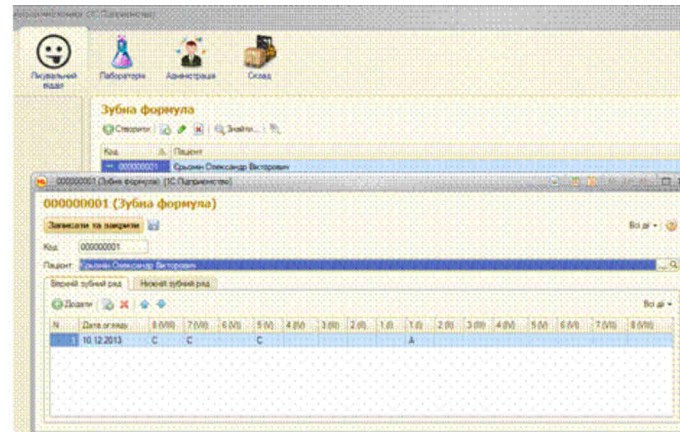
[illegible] (1С:Підприємство)

Лікувальний відділ
Лабораторія
Адміністрація
Склад

Зубна формула
Створити
Знайти...
Код
Пацієнт
000000001
Єрьомін Олександр Вікторович

000000001 (Зубна формула) (1С:Підприємство)

000000001 (Зубна формула)
Записати та закрити
Всі дії
Код: 000000001
Пацієнт: Єрьомін Олександр Вікторович
Верхній зубний ряд
Нижній зубний ряд
Додати
Всі дії

| N | Дата огляду | 8 (VIII) | 7 (VII) | 6 (VI) | 5 (V) | 4 (IV) | 3 (III) | 2 (II) | 1 (I) | 1 (I) | 2 (II) | 3 (III) | 4 (IV) | 5 (V) | 6 (VI) | 7 (VII) | 8 (VIII) |
|---|---|---|---|---|---|---|---|---|---|---|---|---|---|---|---|---|---|
| 1 | 10.12.2013 | С | С |  | С |  |  |  |  | А |  |  |  |  |  |  |  |